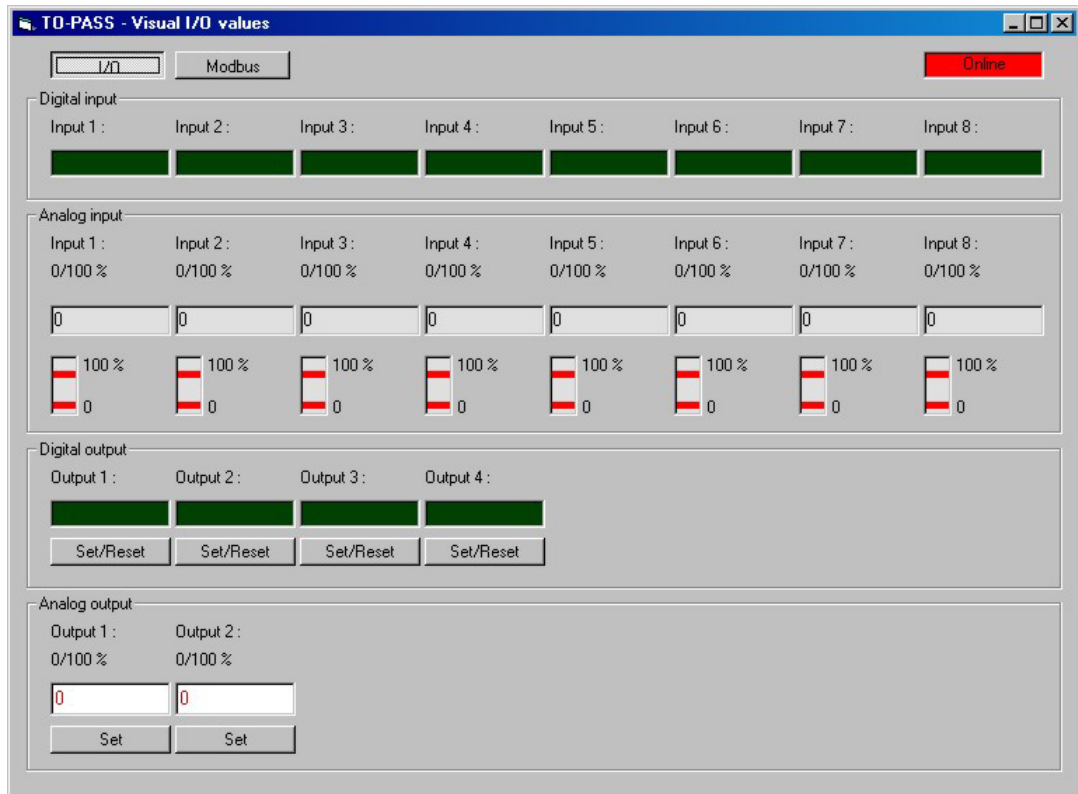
TO-PASS - Visual I/O values

I/O
Modbus
Online

Digital input
Input 1 : Input 2 : Input 3 : Input 4 : Input 5 : Input 6 : Input 7 : Input 8 :

Analog input
Input 1 : Input 2 : Input 3 : Input 4 : Input 5 : Input 6 : Input 7 : Input 8 :
0/100 % 0/100 % 0/100 % 0/100 % 0/100 % 0/100 % 0/100 % 0/100 %
0 0 0 0 0 0 0 0
100 % 100 % 100 % 100 % 100 % 100 % 100 % 100 %
0 0 0 0 0 0 0 0

Digital output
Output 1 : Output 2 : Output 3 : Output 4 :
Set/Reset Set/Reset Set/Reset Set/Reset

Analog output
Output 1 : Output 2 :
0/100 % 0/100 %
0 0
Set Set